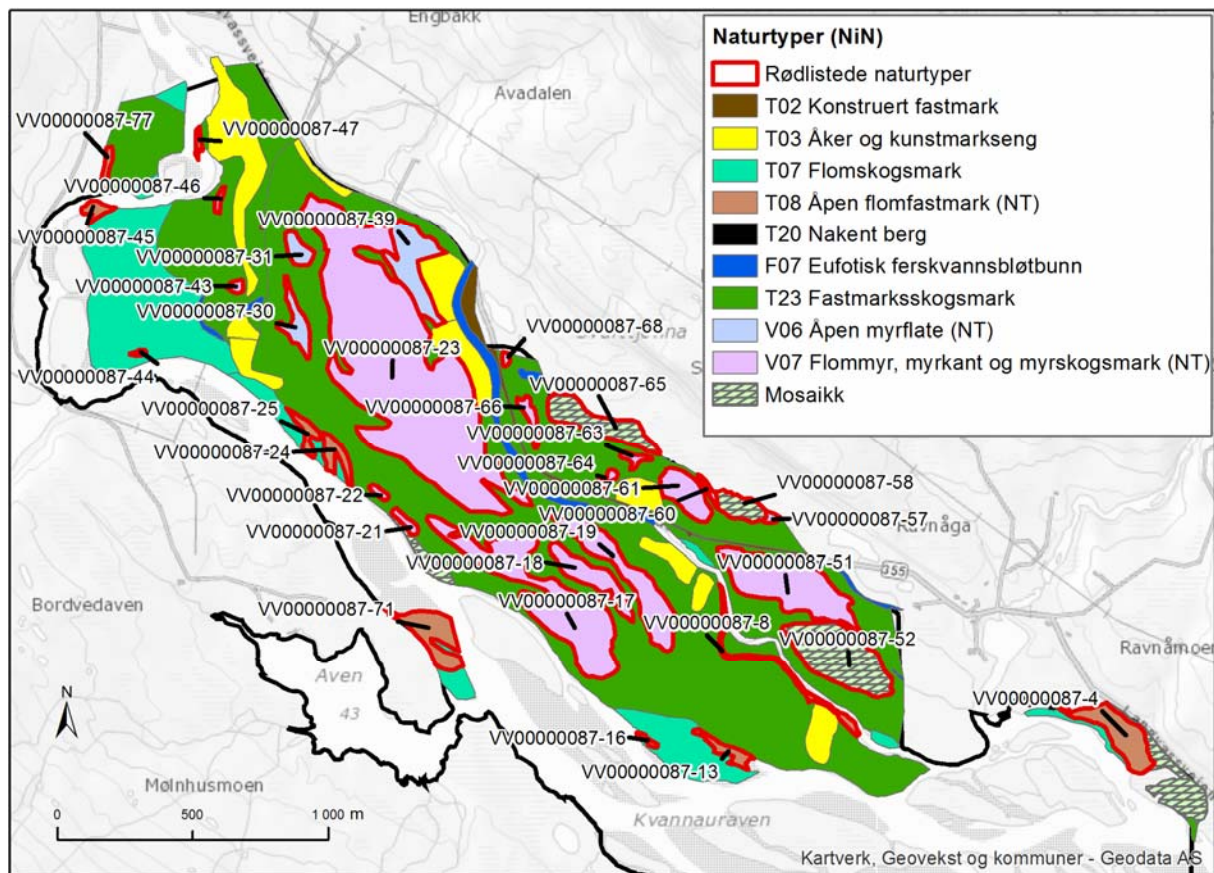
Engbakk

Naturtyper (NiN)
Rødlistede naturtyper
T02 Konstruert fastmark
T03 Åker og kunstmarkseng
T07 Flomskogsmark
T08 Åpen flomfastmark (NT)
T20 Nakent berg
F07 Eufotisk ferskvannsbløtbunn
T23 Fastmarksskogsmark
V06 Åpen myrflate (NT)
V07 Flommyr, myrkant og myrskogsmark (NT)
Mosaikk

Avadalen
VV00000087-77
VV00000087-47
VV00000087-46
VV00000087-45
VV00000087-39
VV00000087-31
VV00000087-43
VV00000087-30
VV00000087-68
VV00000087-23
VV00000087-44
VV00000087-65
VV00000087-25
VV00000087-66
VV00000087-63
VV00000087-24
VV00000087-64
VV00000087-61
VV00000087-58
VV00000087-22
VV00000087-60
VV00000087-57
VV00000087-21
VV00000087-19
Ravnåga
VV00000087-18
VV00000087-51
Bordvedaven
355
VV00000087-71
VV00000087-17
VV00000087-8
VV00000087-52
Ravnåmoen
Aven
43
N
VV00000087-4
VV00000087-16
VV00000087-13
Mølnhusmoen
0
500
1 000 m
Kvannauraven
Kartverk, Geovekst og kommuner - Geodata AS